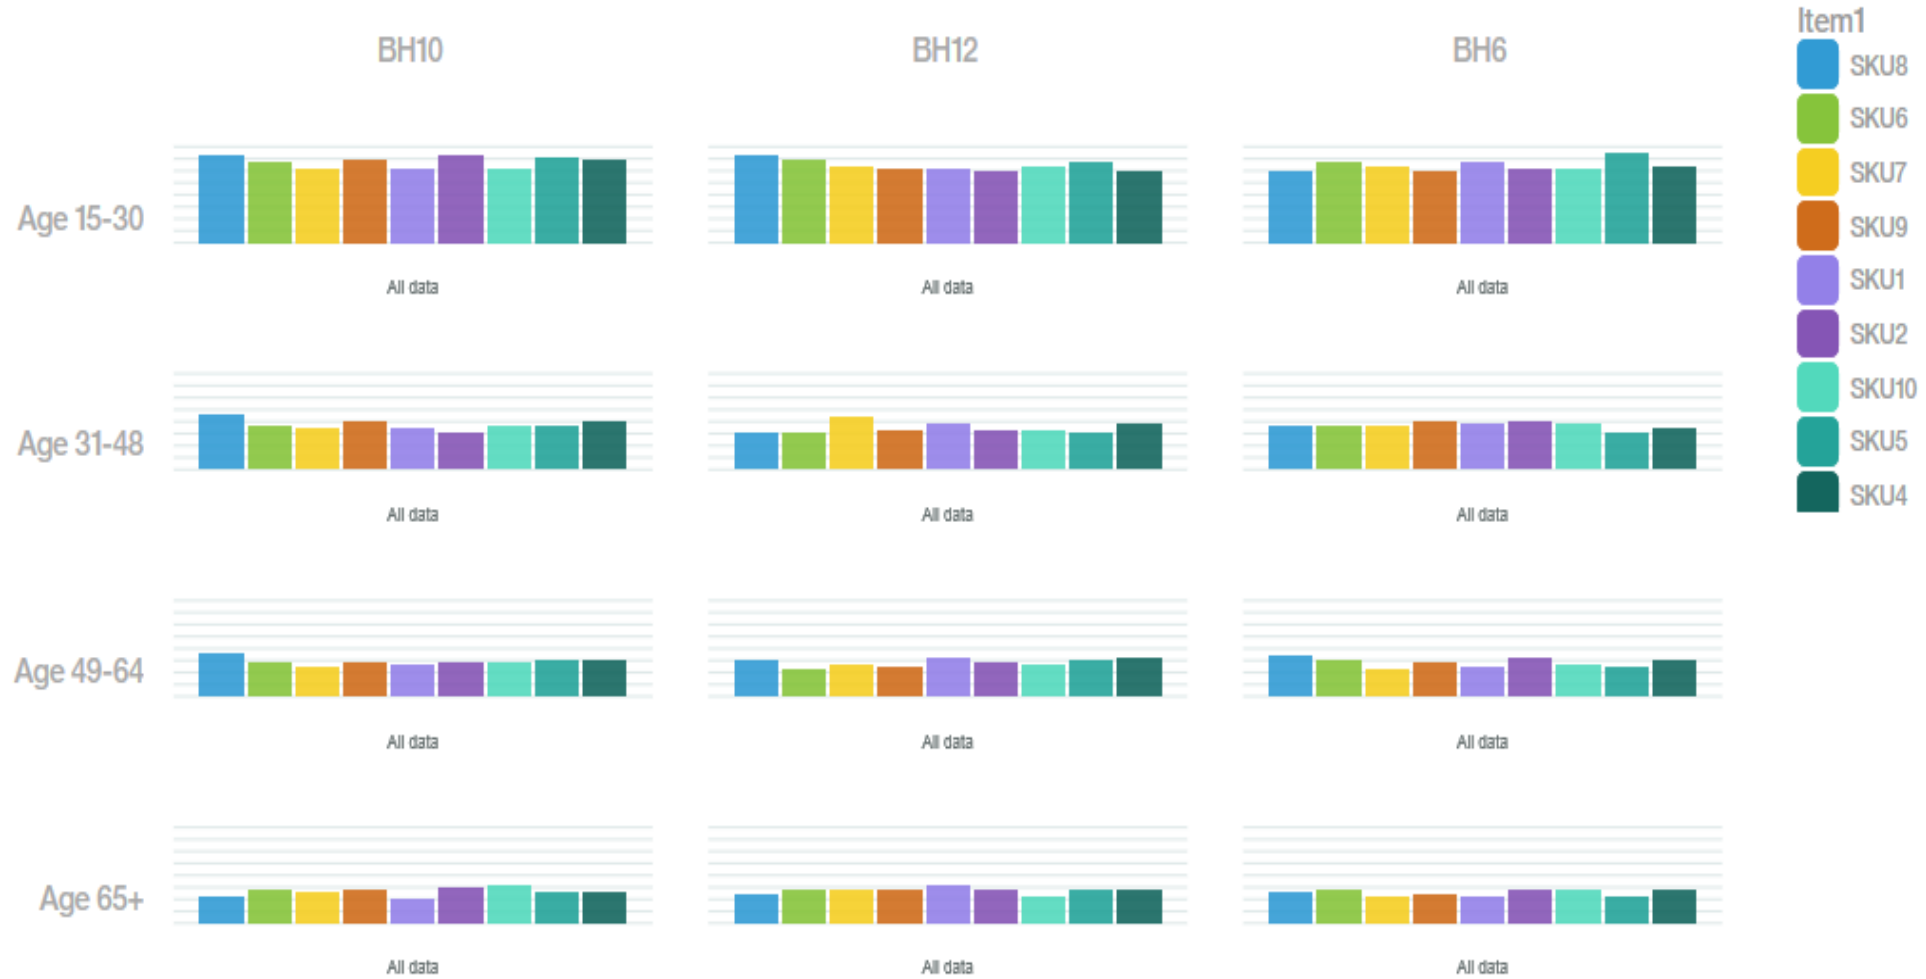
BH10 BH12 BH6

Item1
SKU8
SKU6
SKU7
SKU9
SKU1
SKU2
SKU10
SKU5
SKU4

Age 15-30
All data
All data
All data

Age 31-48
All data
All data
All data

Age 49-64
All data
All data
All data

Age 65+
All data
All data
All data